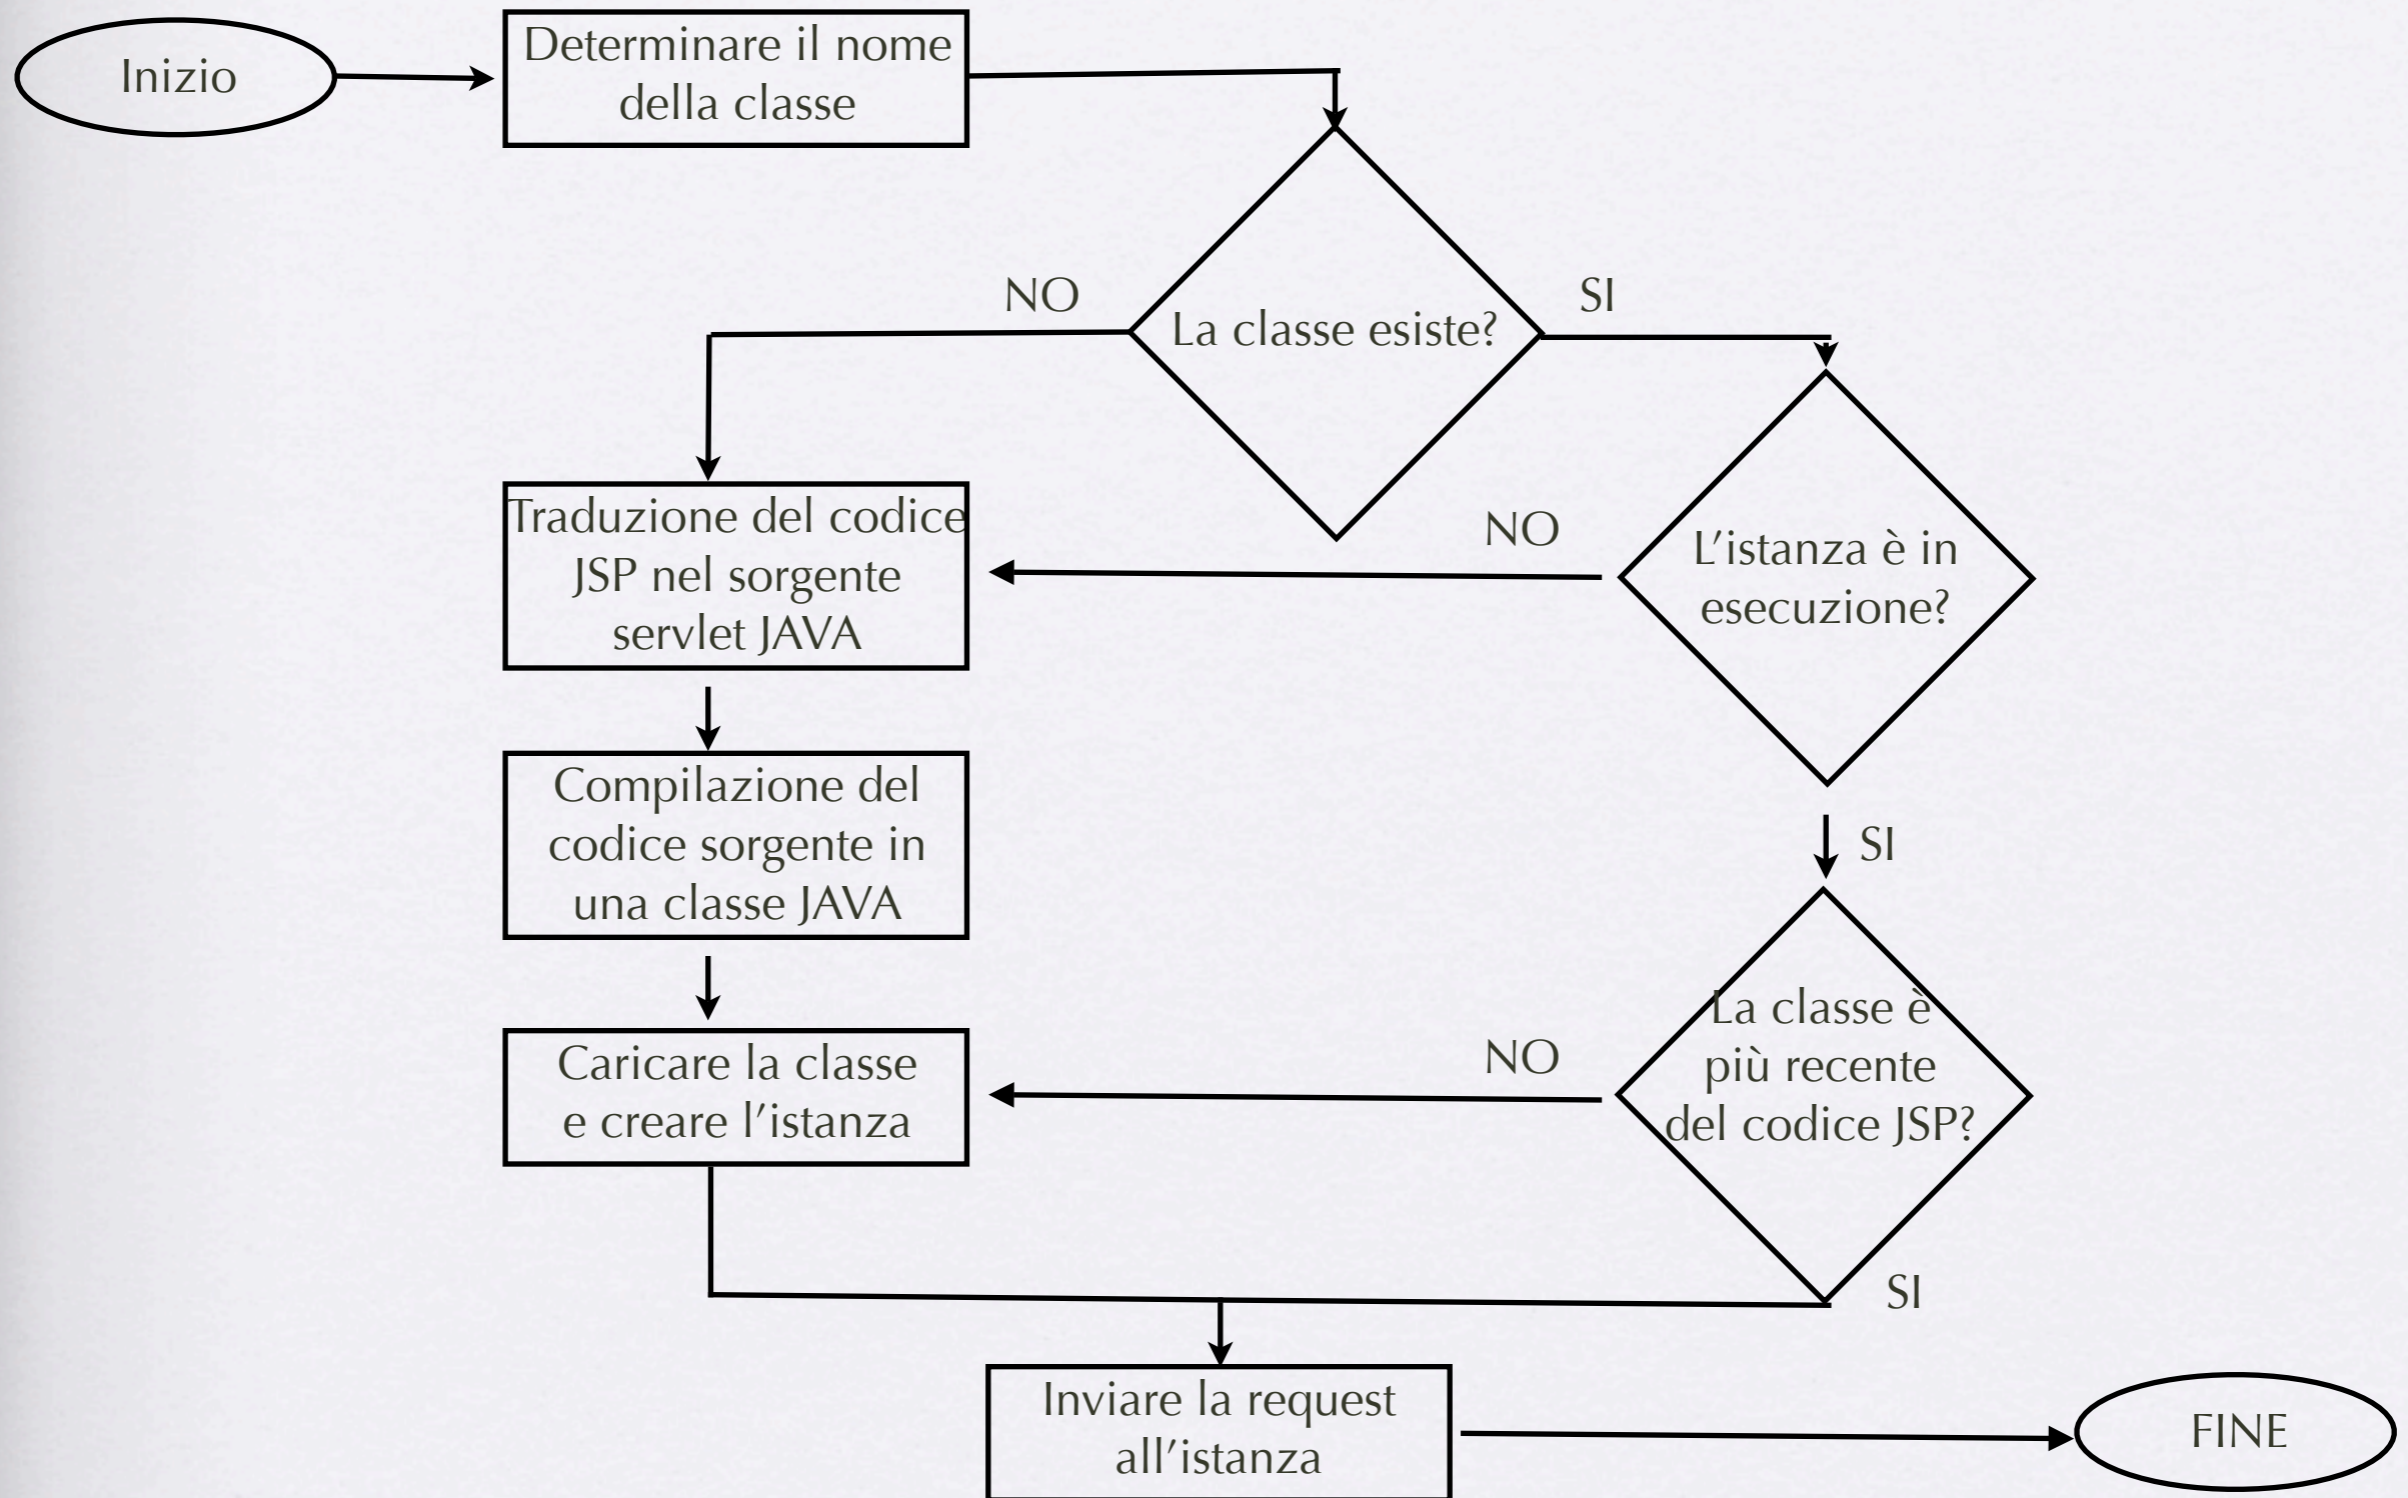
Inizio

Determinare il nome della classe

La classe esiste?

NO

SI

Traduzione del codice JSP nel sorgente servlet JAVA

NO

L'istanza è in esecuzione?

Compilazione del codice sorgente in una classe JAVA

SI

Caricare la classe e creare l'istanza

NO

La classe è più recente del codice JSP?

SI

Inviare la request all'istanza

FINE